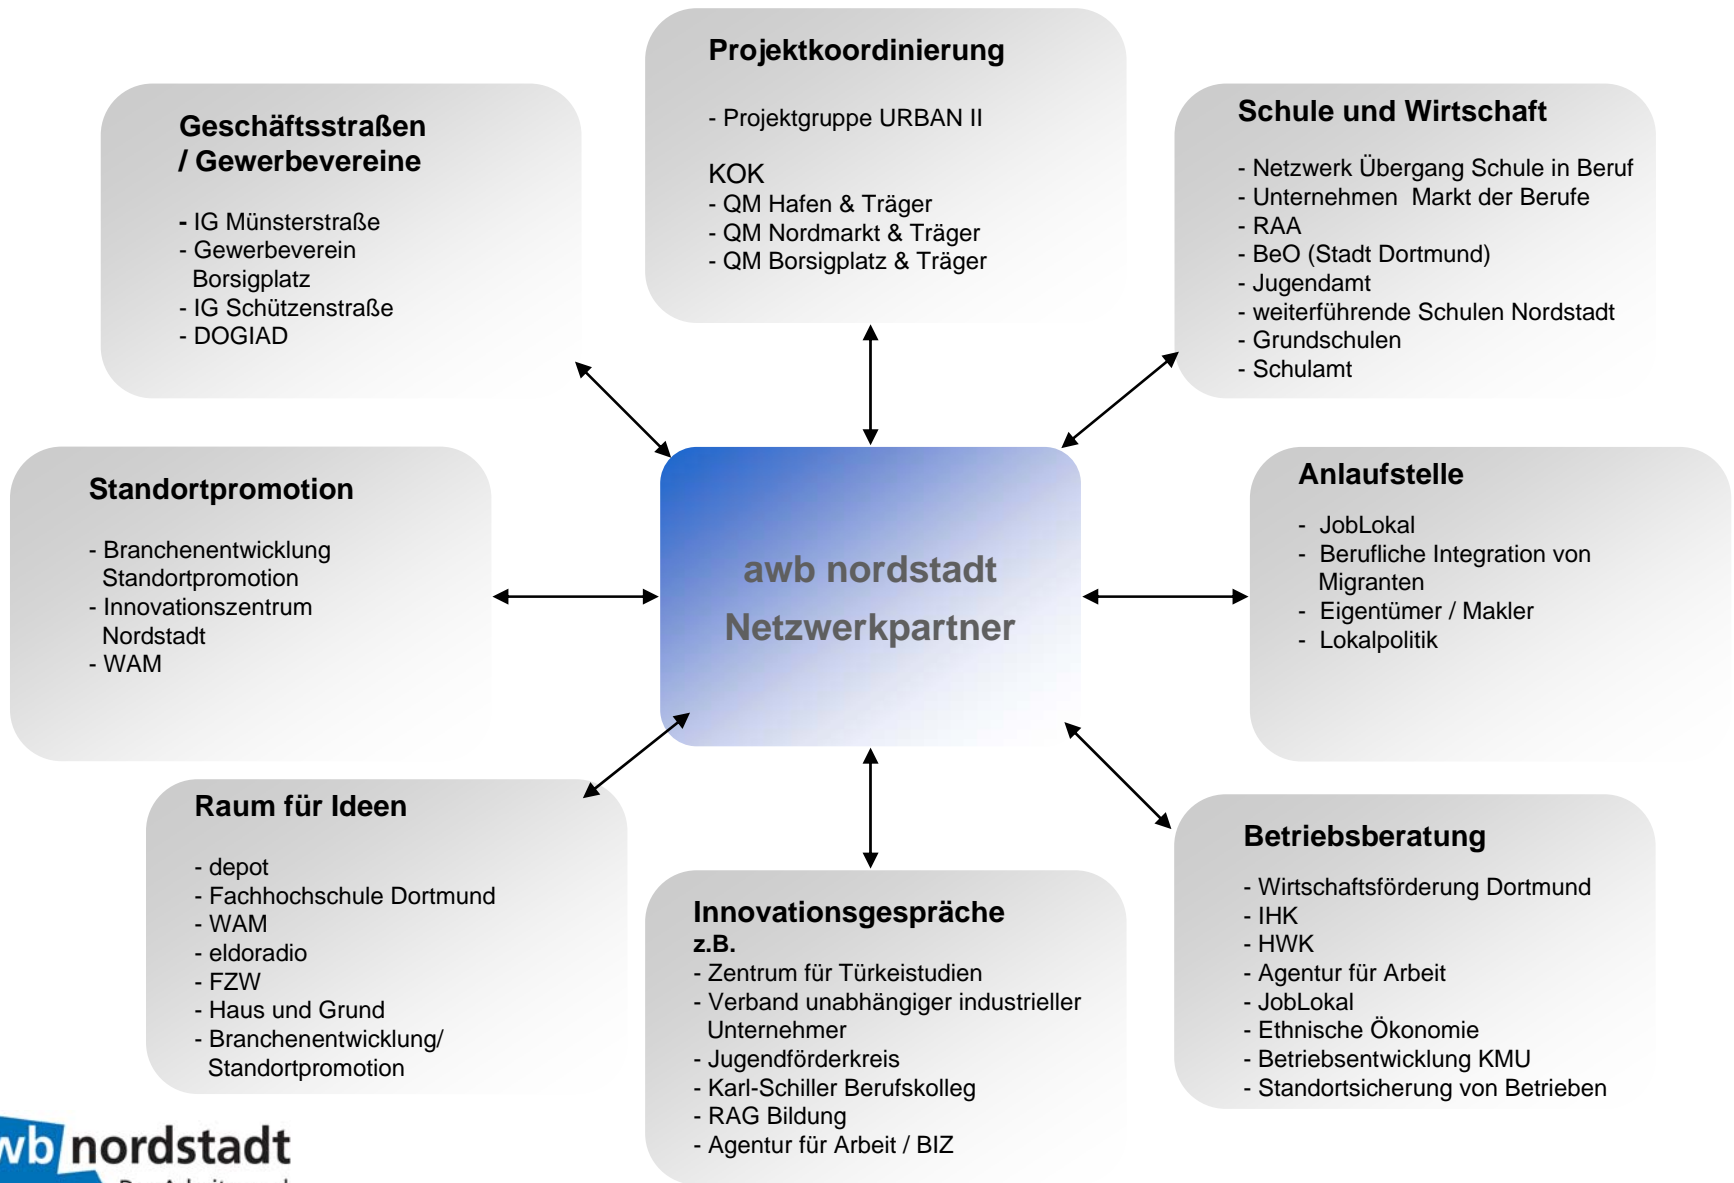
Projektkoordinierung

- Projektgruppe URBAN II

KOK
- QM Hafen & Träger
- QM Nordmarkt & Träger
- QM Borsigplatz & Träger

Geschäftsstraßen / Gewerbevereine

- IG Münsterstraße
- Gewerbeverein Borsigplatz
- IG Schützenstraße
- DOGIAD

Schule und Wirtschaft

- Netzwerk Übergang Schule in Beruf
- Unternehmen Markt der Berufe
- RAA
- BeO (Stadt Dortmund)
- Jugendamt
- weiterführende Schulen Nordstadt
- Grundschulen
- Schulamt

Standortpromotion

- Branchenentwicklung Standortpromotion
- Innovationszentrum Nordstadt
- WAM

awb nordstadt
Netzwerkpartner

Anlaufstelle

- JobLokal
- Berufliche Integration von Migranten
- Eigentümer / Makler
- Lokalpolitik

Raum für Ideen

- depot
- Fachhochschule Dortmund
- WAM
- eldoradio
- FZW
- Haus und Grund
- Branchenentwicklung/ Standortpromotion

Innovationsgespräche
z.B.
- Zentrum für Türkeistudien
- Verband unabhängiger industrieller Unternehmer
- Jugendförderkreis
- Karl-Schiller Berufskolleg
- RAG Bildung
- Agentur für Arbeit / BIZ

Betriebsberatung

- Wirtschaftsförderung Dortmund
- IHK
- HWK
- Agentur für Arbeit
- JobLokal
- Ethnische Ökonomie
- Betriebsentwicklung KMU
- Standortsicherung von Betrieben

wb nordstadt
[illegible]